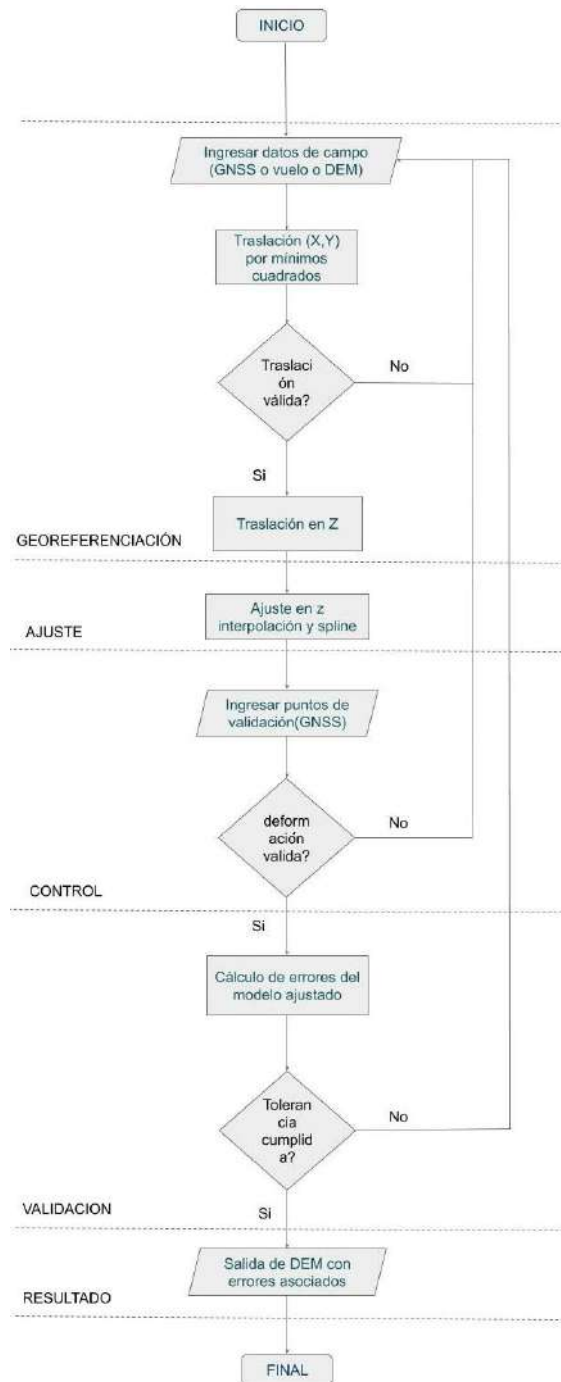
INICIO

Ingresar datos de campo (GNSS o vuelo o DEM)

Traslación (X,Y) por mínimos cuadrados

Traslaci ón válida?

No

Si

Traslación en Z

GEOREFERENCIACIÓN

Ajuste en z interpolación y spline

AJUSTE

Ingresar puntos de validación(GNSS)

deform ación valida?

No

CONTROL

Si

Cálculo de errores del modelo ajustado

Toleran cia cumplid a?

No

VALIDACION

Si

Salida de DEM con errores asociados

RESULTADO

FINAL